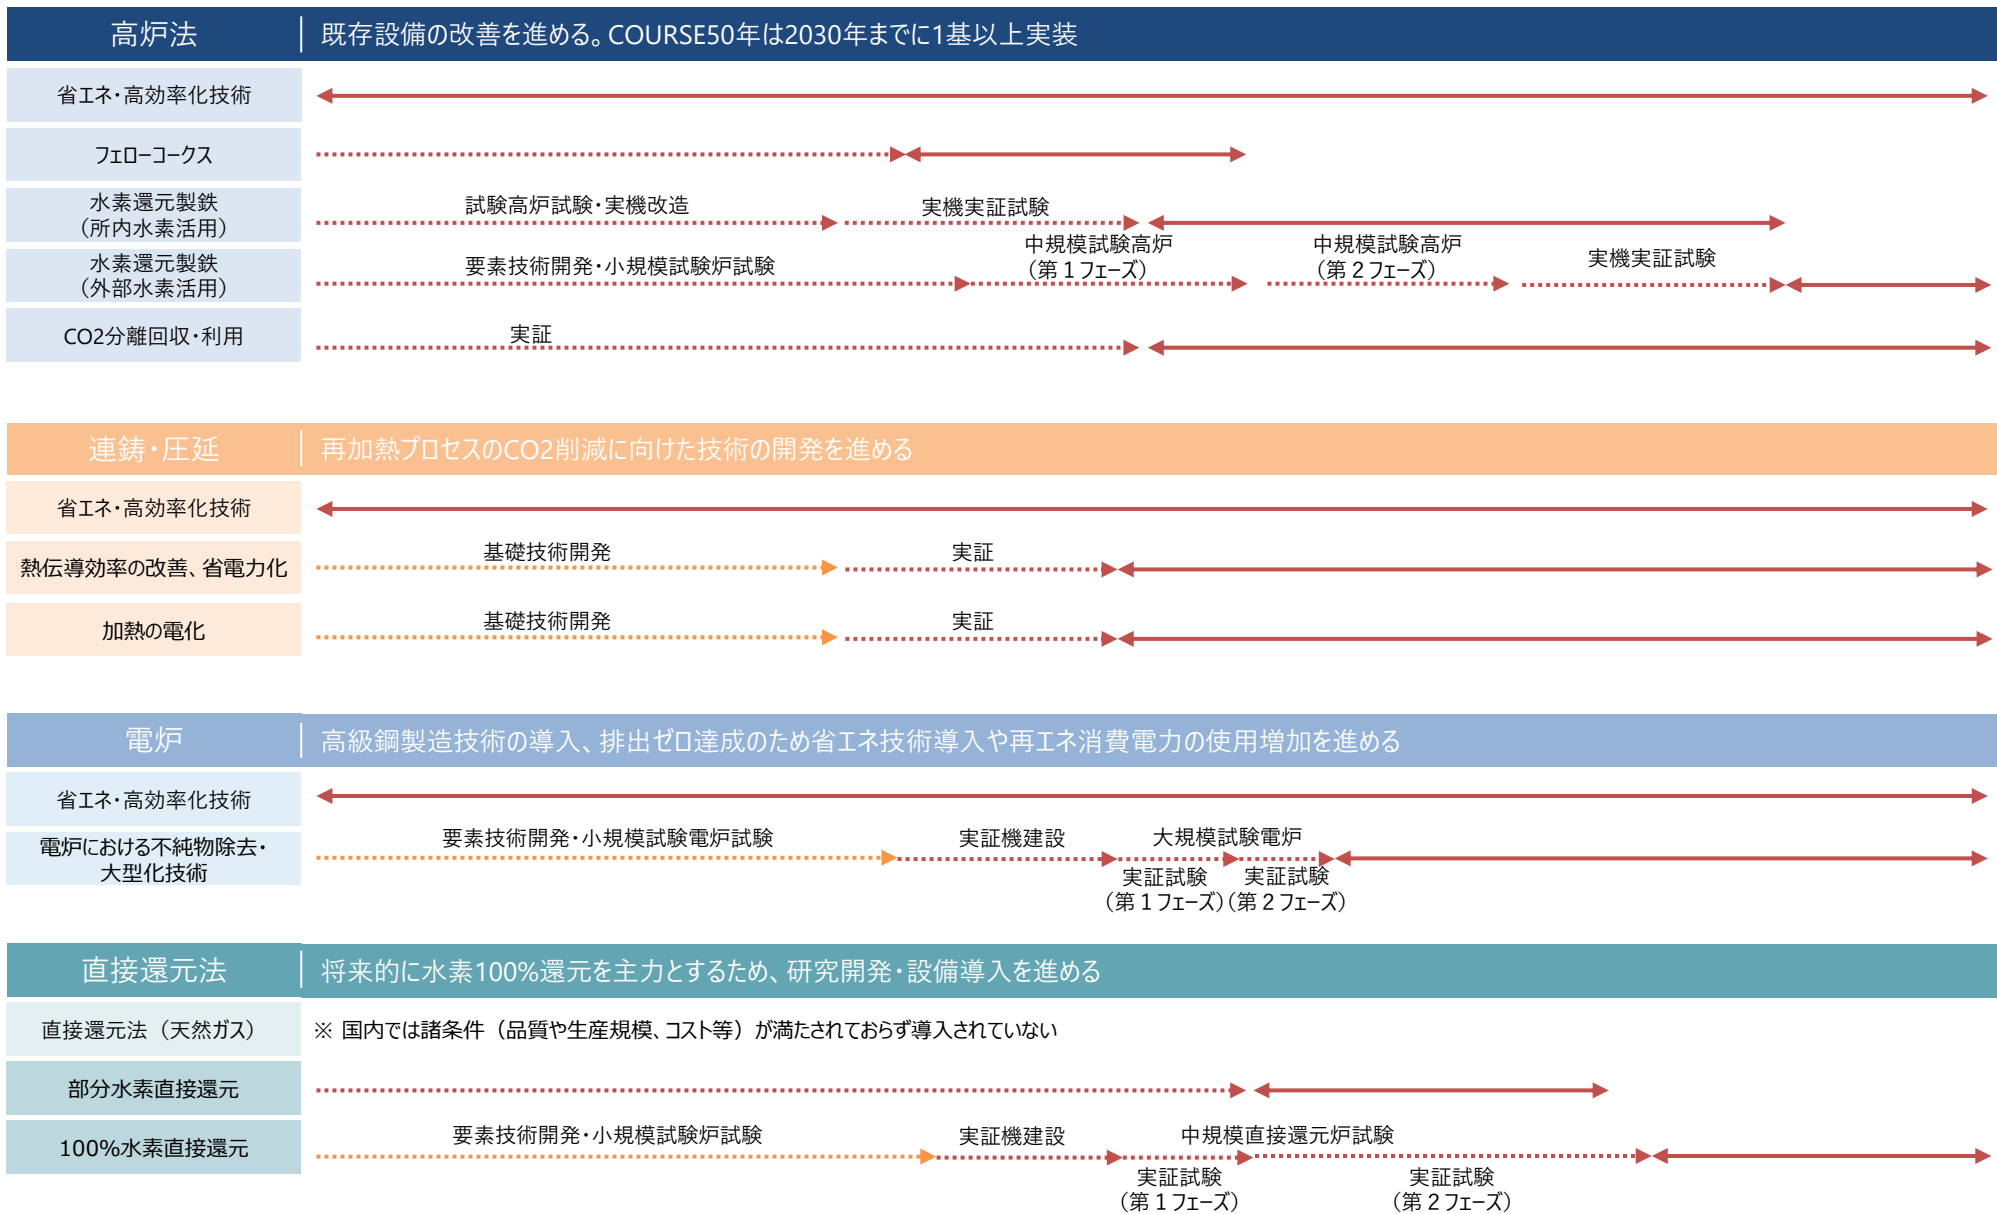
高炉法 | 既存設備の改善を進める。COURSE50年は2030年までに1基以上実装

省エネ・高効率化技術

フェローコークス

水素還元製鉄（所内水素活用） 試験高炉試験・実機改造 実機実証試験

水素還元製鉄（外部水素活用） 要素技術開発・小規模試験炉試験 中規模試験高炉（第１フェーズ） 中規模試験高炉（第２フェーズ） 実機実証試験

CO2分離回収・利用 実証

連鋳・圧延 | 再加熱プロセスのCO2削減に向けた技術の開発を進める

省エネ・高効率化技術

熱伝導効率の改善、省電力化 基礎技術開発 実証

加熱の電化 基礎技術開発 実証

電炉 | 高級鋼製造技術の導入、排出ゼロ達成のため省エネ技術導入や再エネ消費電力の使用増加を進める

省エネ・高効率化技術

電炉における不純物除去・大型化技術 要素技術開発・小規模試験電炉試験 実証機建設 大規模試験電炉 実証試験（第１フェーズ） 実証試験（第２フェーズ）

直接還元法 | 将来的に水素100%還元を主力とするため、研究開発・設備導入を進める

直接還元法（天然ガス） ※ 国内では諸条件（品質や生産規模、コスト等）が満たされておらず導入されていない

部分水素直接還元

100%水素直接還元 要素技術開発・小規模試験炉試験 実証機建設 中規模直接還元炉試験 実証試験（第１フェーズ） 実証試験（第２フェーズ）